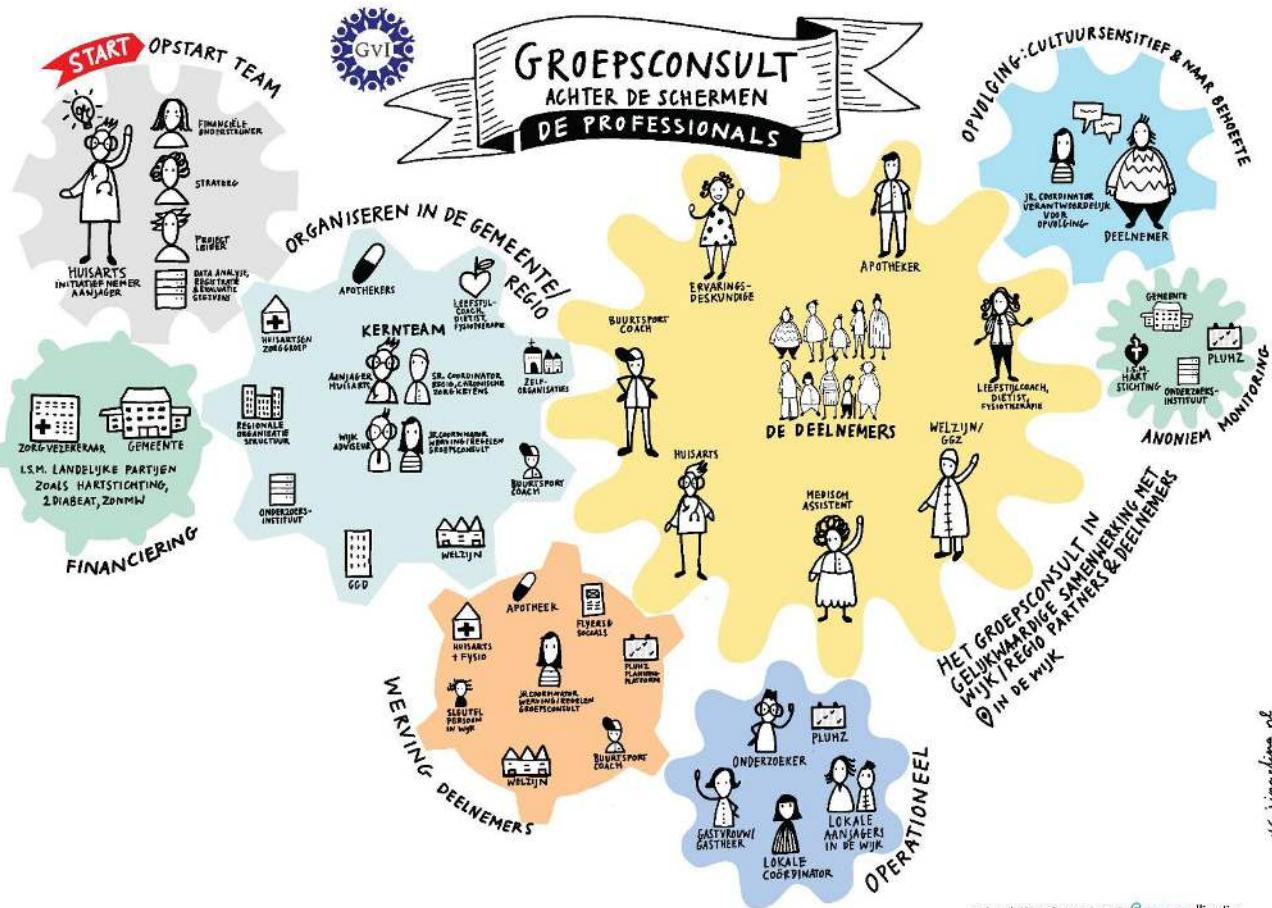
GVI

GROEPSCONSULT
ACHTER DE SCHERMEN
DE PROFESSIONALS

START OPSTART TEAM
FINANCIËLE ONDERSTEUNER
STRATEEG
PROJECT LEIDER
DATA ANALYSE, REGISTRATIE & EVALUATIE GEGEVENS
HUISARTS INITIATIEFNEMER AANJAGER

ZORGVERZEKERAAR
GEMEENTE
I.S.M. LANDELIJKE PARTIJEN ZOALS HARTSTICHTING, 1DIABEAT, ZONMW
FINANCIERING

ORGANISEREN IN DE GEMEENTE/REGIO
APOTHEKERS
LEEFSTIJLCOACH, DIETIST, FYSIOTHERAPIE
HUISARTSEN ZORGGROEP
KERNTEAM
AANJAGER HUISARTS
SR. COORDINATOR REGIO, CHRONISCHE ZORGKETENS
ZELFORGANISATIES
REGIONALE ORGANISATIE STRUCTUUR
WIJK ADVISEUR
JR. COORDINATOR WERVING/REGELEN GROEPSCONSULT
BUURTSPORT COACH
ONDERZOEKSINSTITUUT
WELZIJN
GGD

ERVARINGSDESKUNDIGE
APOTHEKER
BUURTSPORT COACH
DE DEELNEMERS
LEEFSTIJLCOACH, DIETIST, FYSIOTHERAPIE
WELZIJN/GGZ
HUISARTS
MEDISCH ASSISTENT

OPVOLGING: CULTUURSENSITIEF & NAAR BEHOEFTE
JR. COORDINATOR VERANTWOORDELIJK VOOR OPVOLGING
DEELNEMER

GEMEENTE
I.S.M. HART STICHTING
PLUHZ
ONDERZOEKSINSTITUUT
ANONIEM MONITORING

HET GROEPSCONSULT IN GELIJKWAARDIGE SAMENWERKING MET WIJK/REGIO PARTNERS & DEELNEMERS
IN DE WIJK

APOTHEEK
FLYERS & SOCIALS
HUISARTS + FYSIO
PLUHZ PLANNINGSPLATFORM
JR. COORDINATOR WERVING/REGELEN GROEPSCONSULT
SLEUTELPERSOON IN WIJK
BUURTSPORT COACH
WELZIJN
WERVING DEELNEMERS

ONDERZOEKER
PLUHZ
GASTVROUW/GASTHEER
LOKALE AANJAGERS IN DE WIJK
LOKALE COÖRDINATOR
OPERATIONEEL